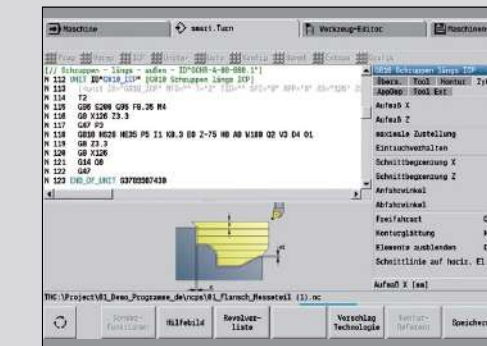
Maschine
smart.Turn
Werkzeug-Editor
Maschinen

[// Schruppen - längs - außen - ID"SCHR-A-80-088.1"]
N 112 UNIT ID"G810_ICP" [G810 Schruppen längs ICP]
N 113 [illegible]
N 114 T2
N 115 G96 S200 G95 F0.35 M4
N 116 G0 X126 Z3.3
N 117 G47 P3
N 118 G810 NS26 NE35 P5 I1 K0.3 E0 Z-75 H0 A0 W180 Q2 V3 D4 O1
N 119 G0 Z3.3
N 120 G0 X126
N 121 G14 Q0
N 122 G47
N 123 END_OF_UNIT 03703507430

G810 Schruppen längs ICP
Übers. Tool Kontur Zyk
AppDep Tool Ext
Aufmaß X
Aufmaß Z
maximale Zustellung
Eintauchverhalten
Schnittbegrenzung X
Schnittbegrenzung Z
Anfahrwinkel
Abfahrwinkel
Freifahrart
Konturglättung
Elemente ausblenden
Schnittlinie auf horiz. El

THC:\Project\01_Demo_Programme_de\ncps\01_Flansch_Messeteil (1).nc
Aufmaß X [mm]

Sonder-funktionen
Hilfebild
Revolver-liste
Vorschlag Technologie
Kontur-Referenz
Speichern